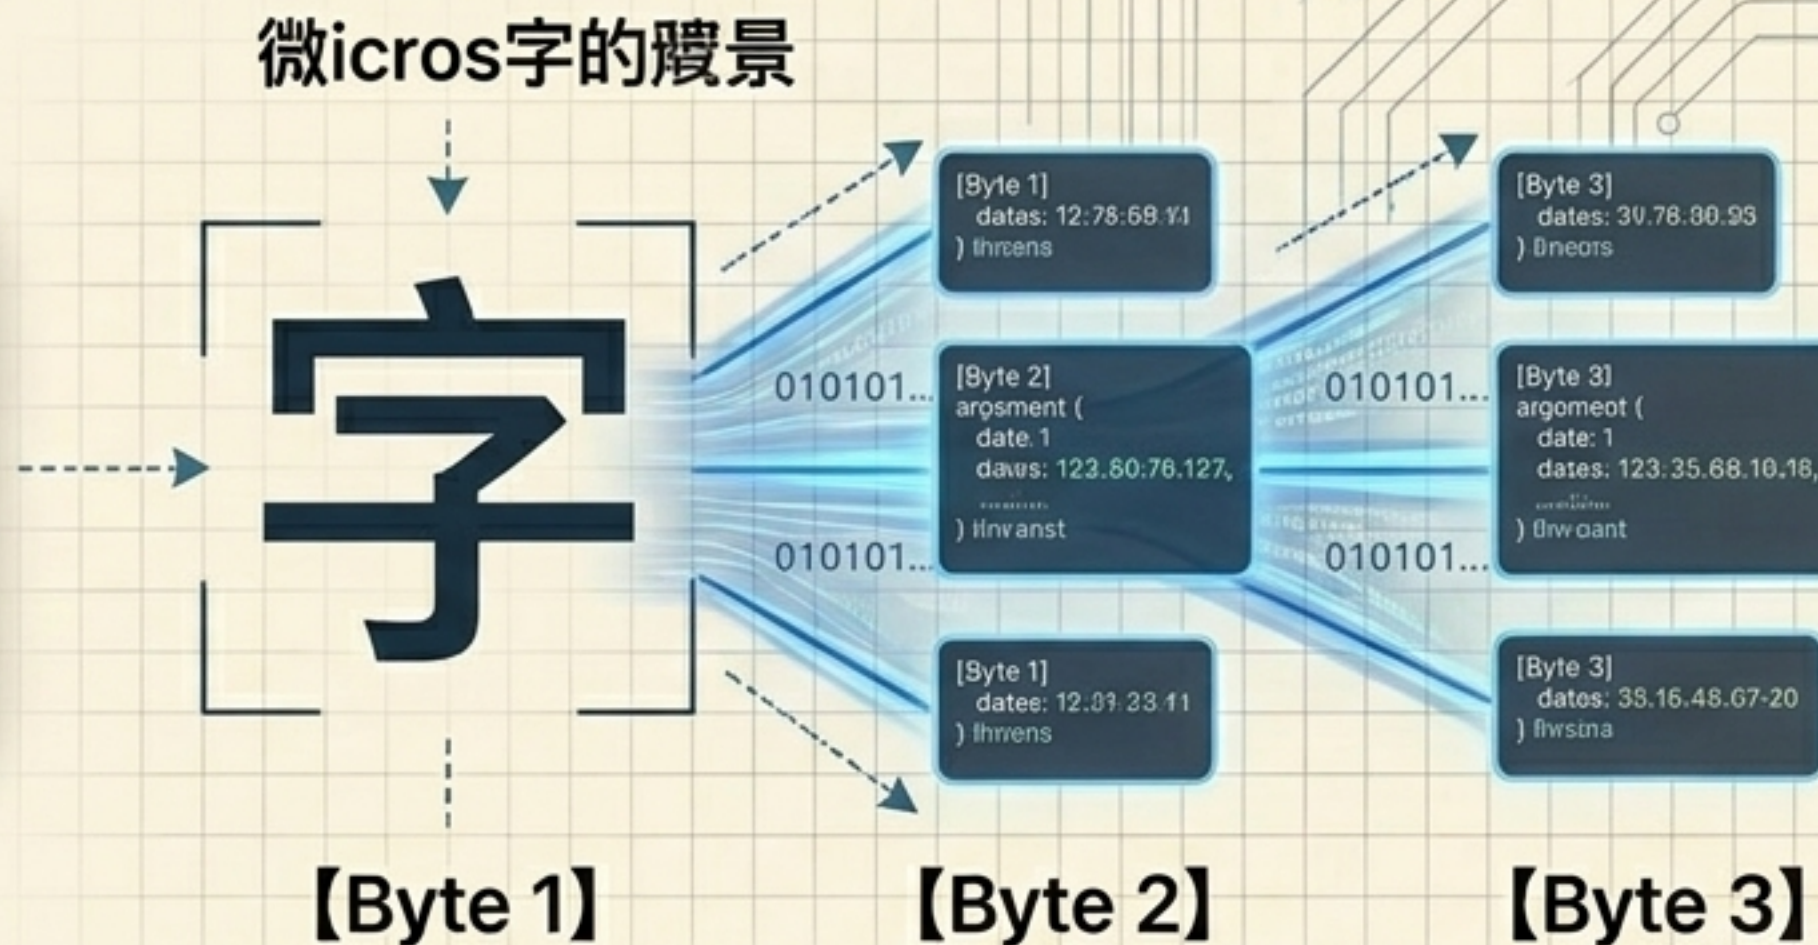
微icros字的腹景

字

[Byte 1]
datas: 12:78:68.Y.1
) thrcens

010101...

[Byte 2]
arosment (
date. 1
daws: 123.80:76.127,
......
) thvanst

010101...

[Byte 1]
datee: 12.83.23.11
) thwens

[Byte 3]
dates: 3V.78.80.93
) Bneors

010101...

[Byte 3]
argomeot (
date: 1
dates. 123.35.68.10.16,
......
) Brw oant

010101...

[Byte 3]
datos: 38.16.48.67-20
) flwsina

【Byte 1】

【Byte 2】

【Byte 3】